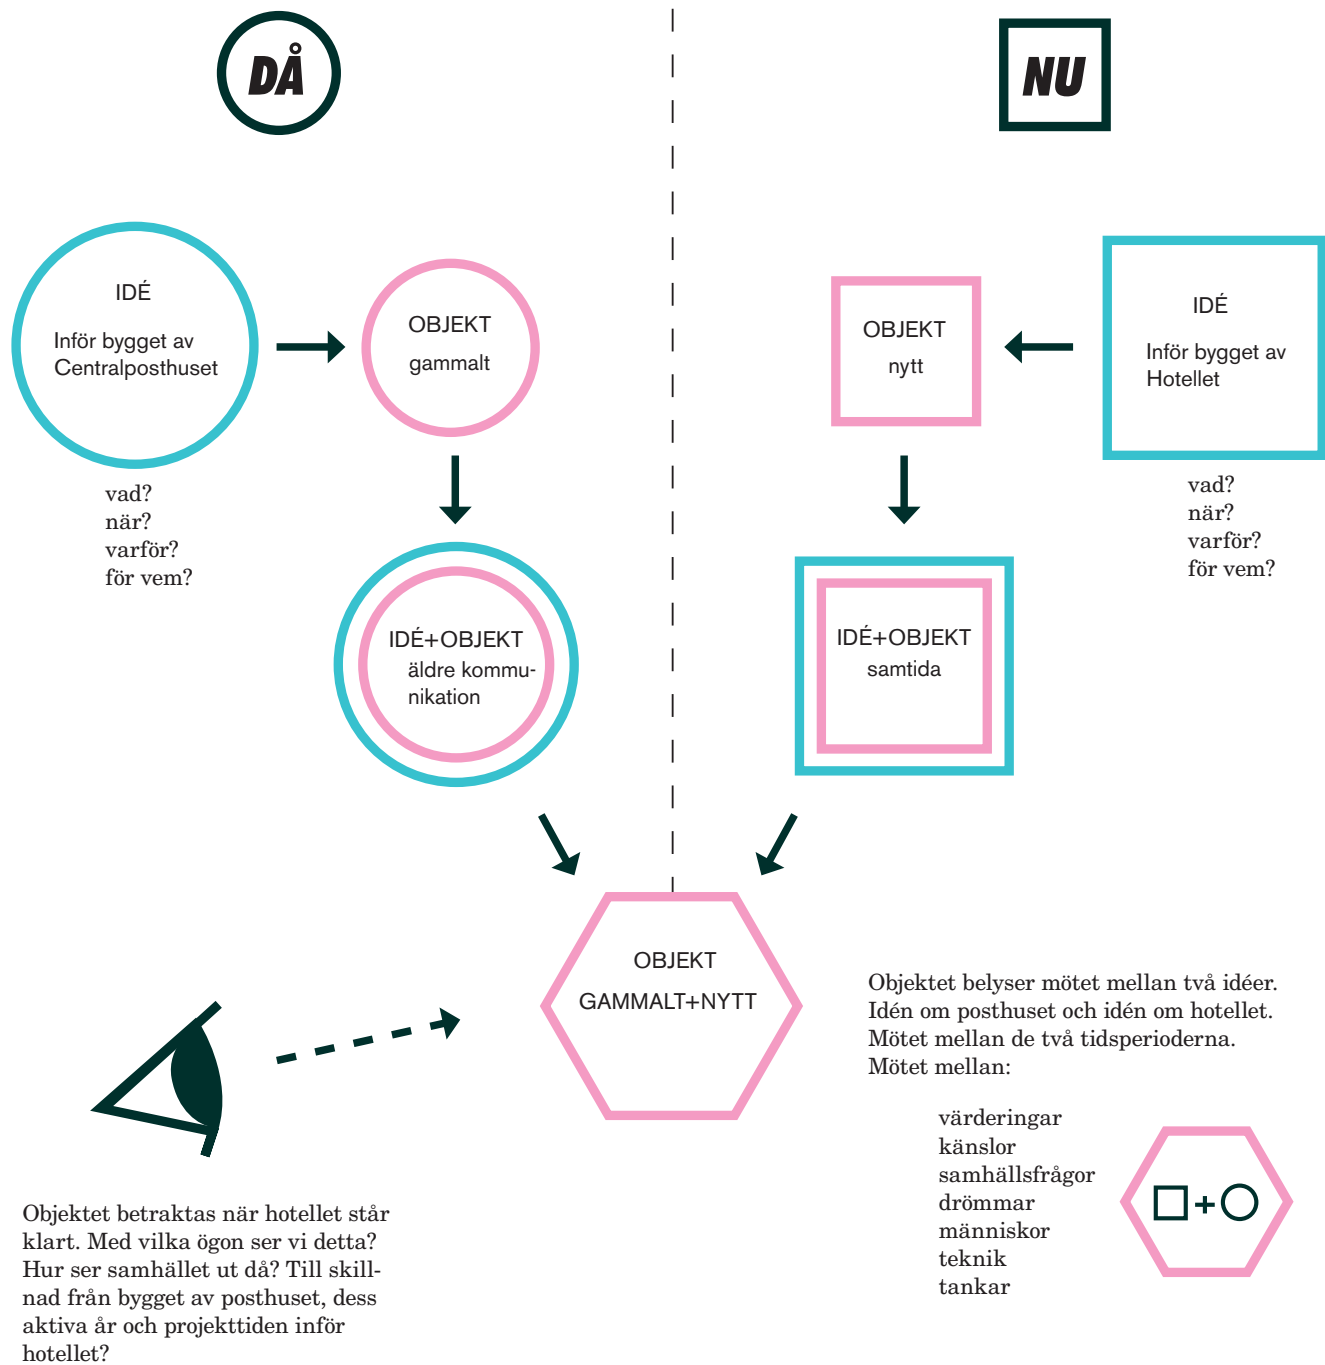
DÅ

NU

IDÉ
Inför bygget av Centralposthuset

vad?
när?
varför?
för vem?

OBJEKT
gammalt

IDÉ+OBJEKT
äldre kommunikation

OBJEKT
nytt

IDÉ
Inför bygget av Hotellet

vad?
när?
varför?
för vem?

IDÉ+OBJEKT
samtida

OBJEKT
GAMMALT+NYTT

Objektet belyser mötet mellan två idéer. Idén om posthuset och idén om hotellet. Mötet mellan de två tidsperioderna. Mötet mellan:

värderingar
känslor
samhällsfrågor
drömmar
människor
teknik
tankar

Objektet betraktas när hotellet står klart. Med vilka ögon ser vi detta? Hur ser samhället ut då? Till skillnad från bygget av posthuset, dess aktiva år och projekttiden inför hotellet?